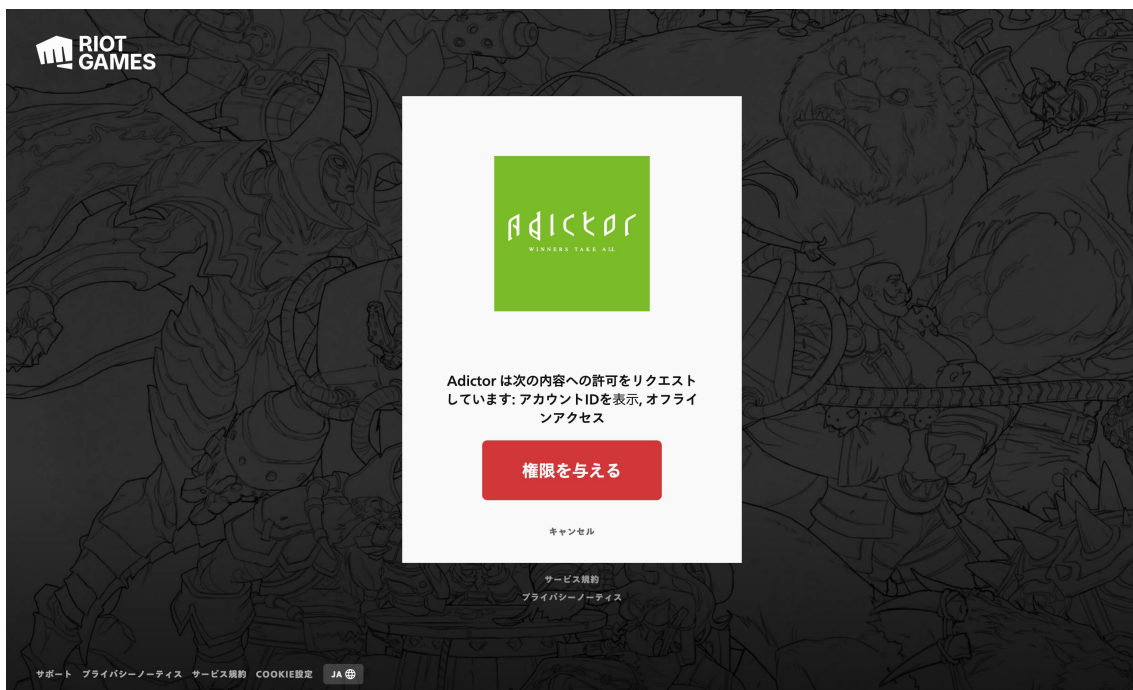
RIOT GAMES

Adictor
WINNERS TAKE ALL

Adictor は次の内容への許可をリクエストしています: アカウントIDを表示, オフラインアクセス

権限を与える

キャンセル

サービス規約
プライバシーノーティス

サポート　プライバシーノーティス　サービス規約　COOKIE設定　JA